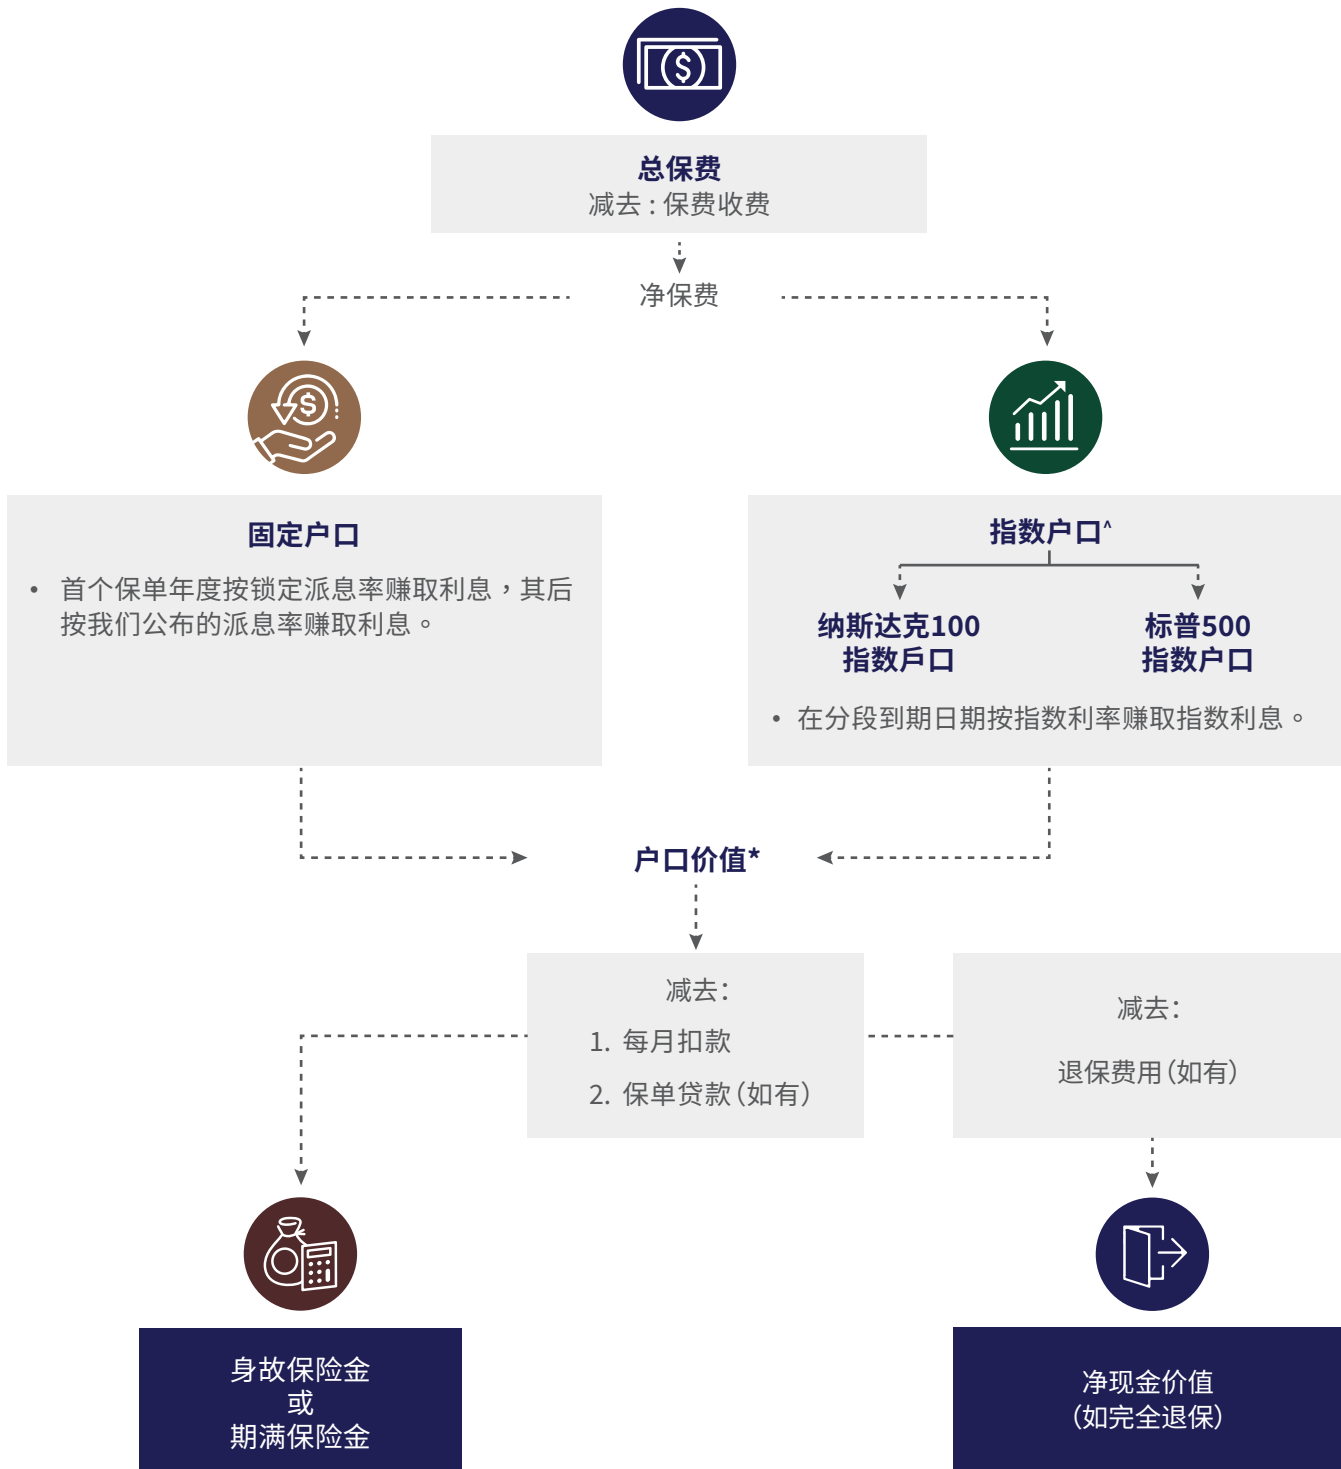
总保费
减去：保费收费

净保费

固定户口

• 首个保单年度按锁定派息率赚取利息，其后按我们公布的派息率赚取利息。

指数户口^

纳斯达克100
指数户口

标普500
指数户口

• 在分段到期日期按指数利率赚取指数利息。

户口价值*

减去：
1. 每月扣款
2. 保单贷款（如有）

减去：
退保费用（如有）

身故保险金
或
期满保险金

净现金价值
（如完全退保）